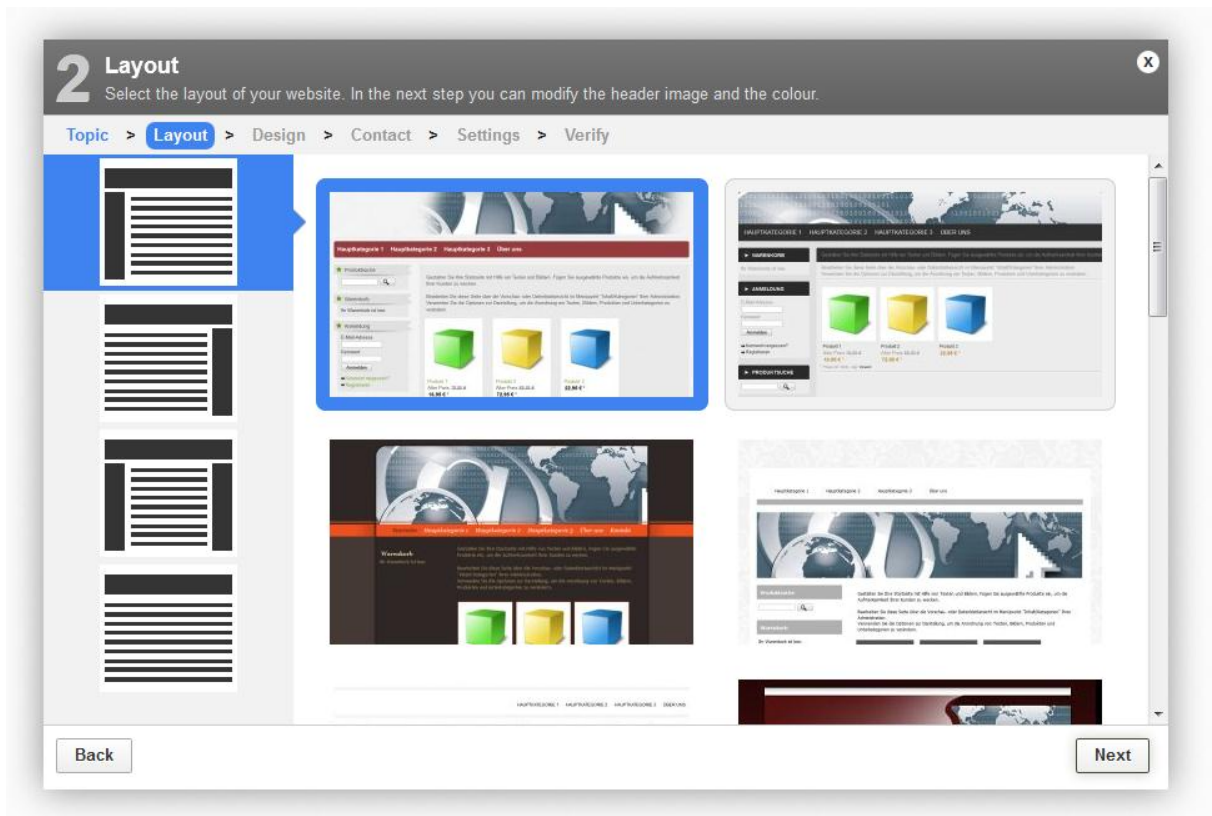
2 Layout
Select the layout of your website. In the next step you can modify the header image and the colour.

x

Topic > Layout > Design > Contact > Settings > Verify

Hauptkategorie 1 Hauptkategorie 2 Hauptkategorie 3 Über uns

Produktsuche

Warenkorb

Anmeldung

HAUPTKATEGORIE 1 HAUPTKATEGORIE 2 HAUPTKATEGORIE 3 ÜBER UNS

WARENKORB

ANMELDUNG

PRODUKTSUCHE

Startseite Hauptkategorie 1 Hauptkategorie 2 Hauptkategorie 3 Über uns Kontakt

Warenkorb

Hauptkategorie 1 Hauptkategorie 2 Hauptkategorie 3 Über uns

HAUPTKATEGORIE 1 HAUPTKATEGORIE 2 HAUPTKATEGORIE 3 ÜBER UNS

Back

Next